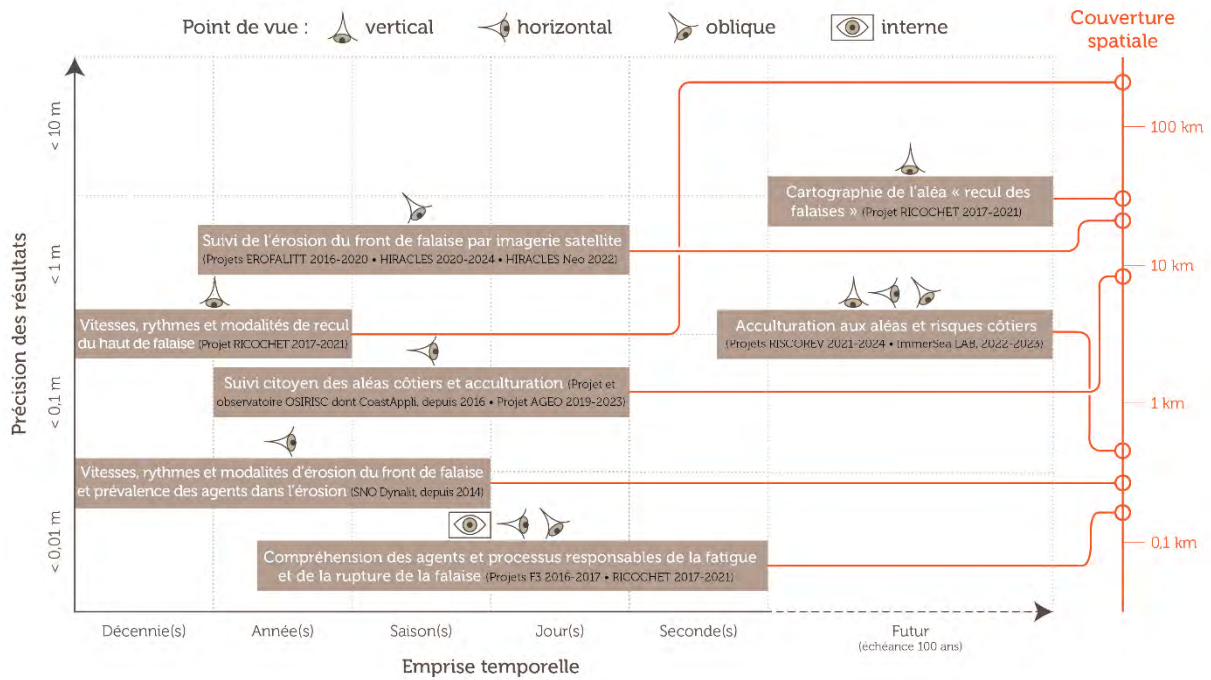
Point de vue : vertical horizontal oblique interne

Couverture spatiale

100 km
10 km
1 km
0,1 km

Précision des résultats
< 10 m
< 1 m
< 0,1 m
< 0,01 m

Cartographie de l'aléa « recul des falaises » (Projet RICOCHET 2017-2021)

Suivi de l'érosion du front de falaise par imagerie satellite (Projets EROFALITT 2016-2020 • HIRACLES 2020-2024 • HIRACLES Neo 2022)

Vitesses, rythmes et modalités de recul du haut de falaise (Projet RICOCHET 2017-2021)

Acculturation aux aléas et risques côtiers (Projets RISCOREV 2021-2024 • ImmerSea LAB, 2022-2023)

Suivi citoyen des aléas côtiers et acculturation (Projet et observatoire OSIRISC dont CoastAppli, depuis 2016 • Projet AGEO 2019-2023)

Vitesses, rythmes et modalités d'érosion du front de falaise et prévalence des agents dans l'érosion (SNO Dynalit, depuis 2014)

Compréhension des agents et processus responsables de la fatigue et de la rupture de la falaise (Projets F3 2016-2017 • RICOCHET 2017-2021)

Décennie(s) Année(s) Saison(s) Jour(s) Seconde(s) Futur (échéance 100 ans)

Emprise temporelle